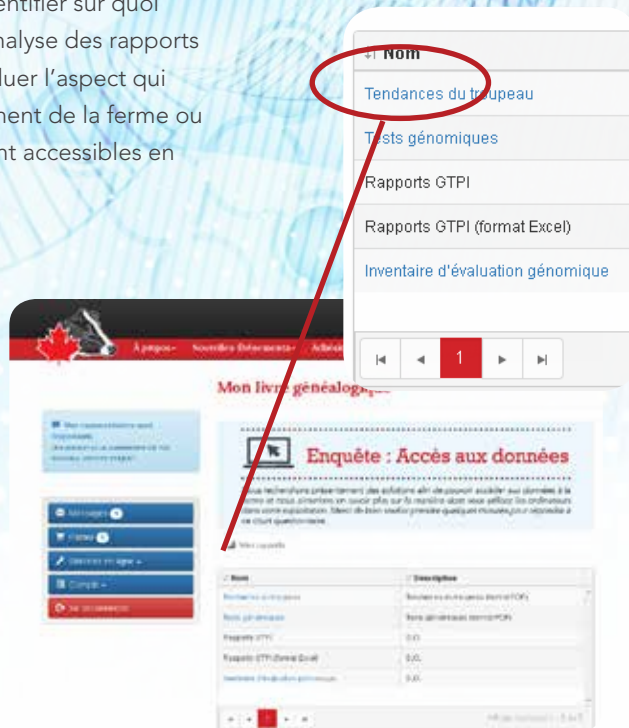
entifier sur quoi
nalyse des rapports
luer l'aspect qui
nent de la ferme ou
nt accessibles en

Nom
Tendances du troupeau
Tests génomiques
Rapports GTPI
Rapports GTPI (format Excel)
Inventaire d'évaluation génomique

1

À propos Nouvelles Événements Adhésion

Mon livre généalogique

Enquête : Accès aux données

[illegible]

Messages
Panier
Services en ligne
Compte
Se déconnecter

Mes rapports

| Nom | Description |
|---|---|
| Tendances du troupeau | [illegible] |
| Tests génomiques | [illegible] |
| Rapports GTPI | S.O. |
| Rapports GTPI (format Excel) | S.O. |
| Inventaire d'évaluation génomique | S.O. |

1